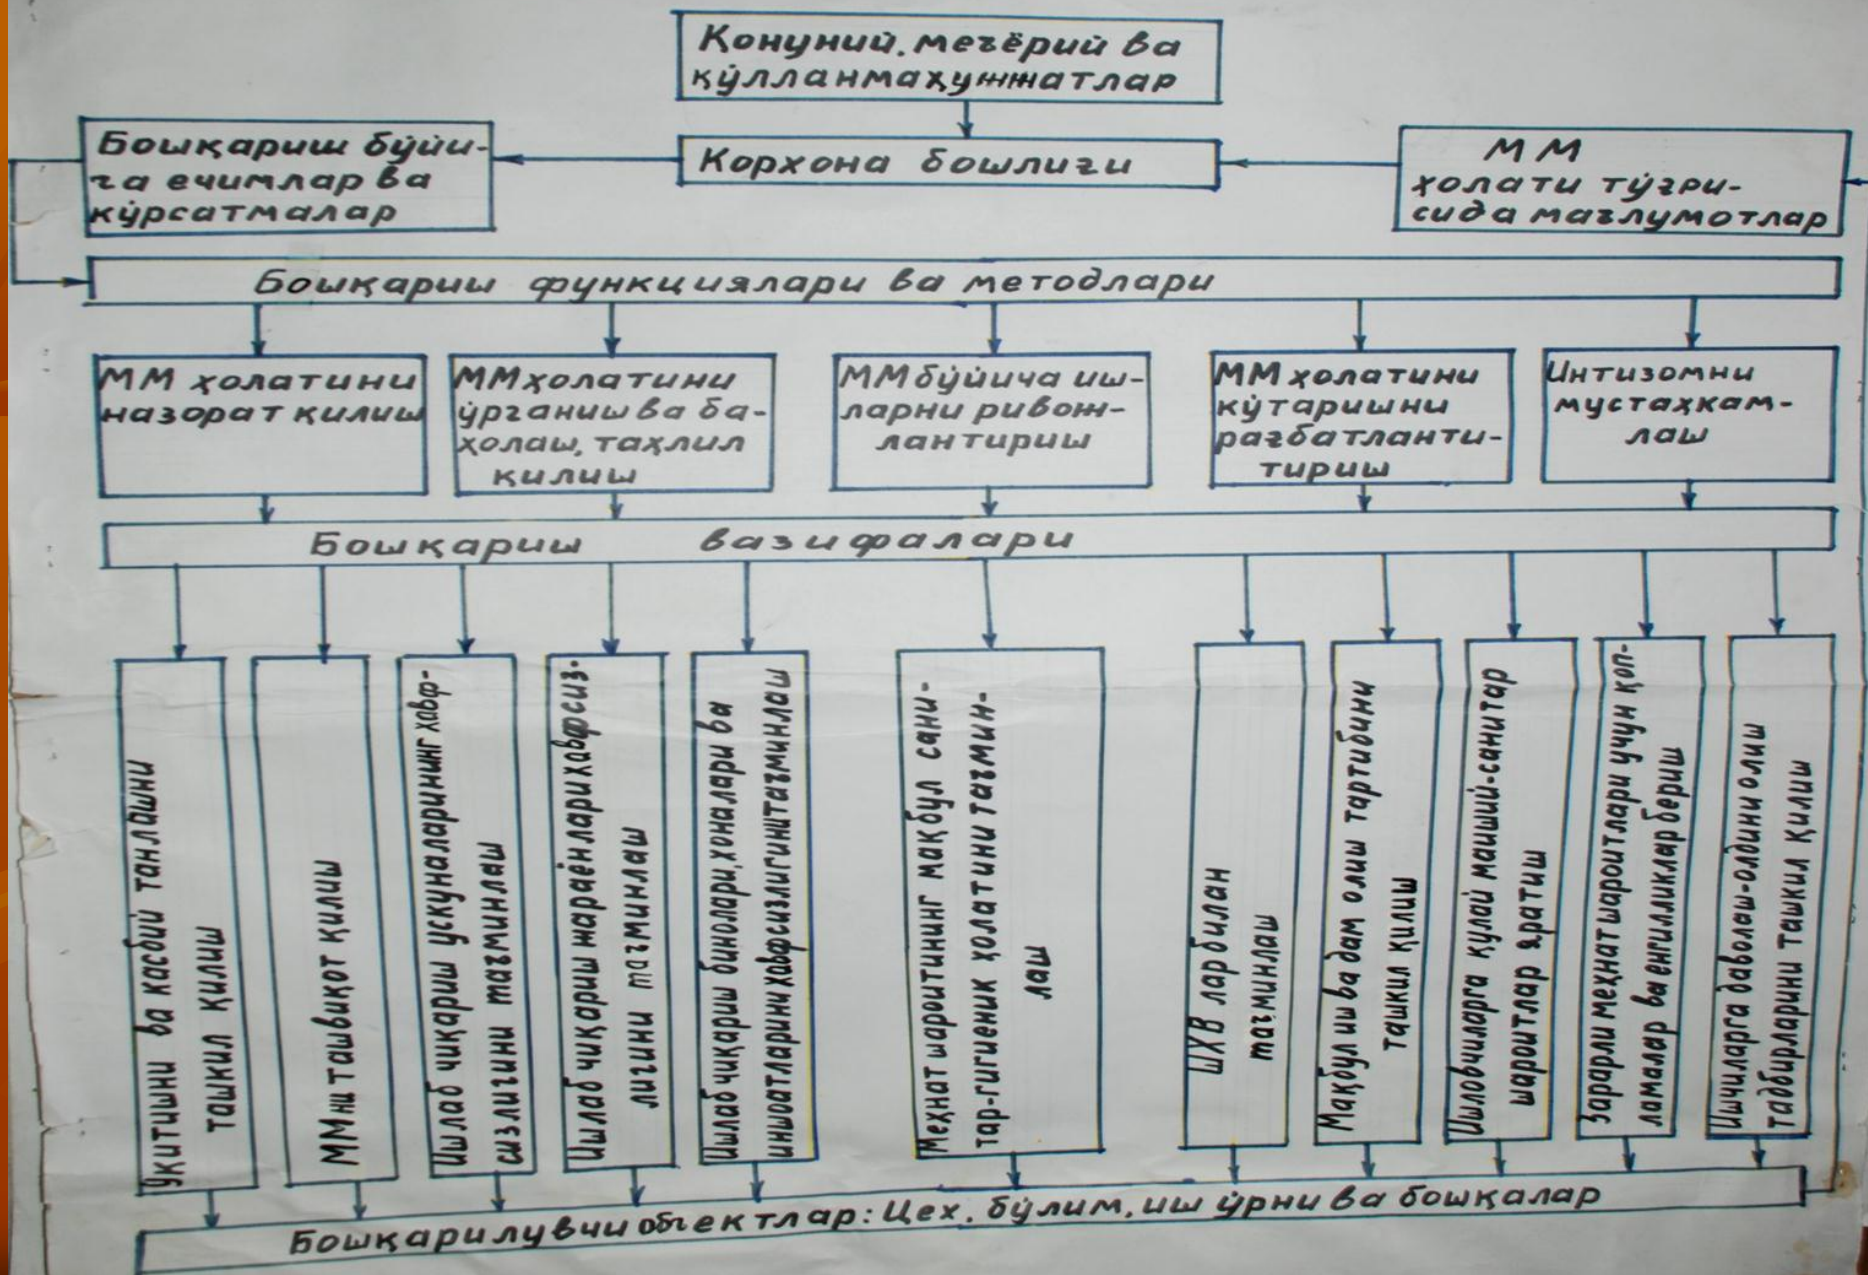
Қонуний. меъёрий ва қўлланмаҳужжатлар

Бошқариш бўйича ечимлар ва кўрсатмалар

Корхона бошлиғи

ММ ҳолати тўғрисида маълумотлар

Бошқариш функциялари ва методлари

ММ ҳолатини назорат қилиш

ММҳолатини ўрганиш ва баҳолаш, таҳлил қилиш

ММбўйича ишларни ривожлантириш

ММ ҳолатини кўтаришни рағбатлантиритириш

Интизомни мустаҳкамлаш

Бошқариш вазифалари

Укитишни ва касбий танлашни ташкил қилиш

ММни ташвиқот қилиш

Ишлаб чиқариш ускуналарининг хавфсизлигини таъминлаш

Ишлаб чиқариш жараёнлари хавфсизлигини таъминлаш

Ишлаб чиқариш бинолари, хоналари ва иншоатларини хавфсизлигини таъминлаш

Меҳнат шароитининг мақбул санитар-гигиеник ҳолатини таъминлаш

ШҲВ лар билан таъминлаш

Мақбул иш ва дам олиш тартибини ташкил қилиш

Ишловчиларга қулай маиший-санитар шароитлар яратиш

Зарарли меҳнат шароитлари учун компенсациялар ва енгилликлар бериш

Ишчиларга даволаш-олдини олиш тадбирларини ташкил қилиш

Бошқарилувчи объектлар: Цех, бўлим, иш ўрни ва бошқалар